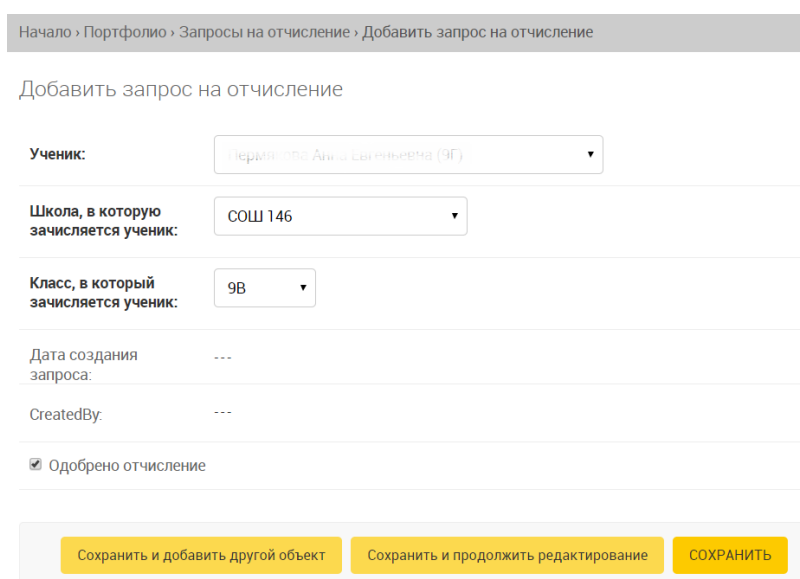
Начало › Портфолио › Запросы на отчисление › Добавить запрос на отчисление

Добавить запрос на отчисление

Ученик: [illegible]

Школа, в которую зачисляется ученик: СОШ 146

Класс, в который зачисляется ученик: 9В

Дата создания запроса: ---

CreatedBy: ---

Одобрено отчисление

Сохранить и добавить другой объект | Сохранить и продолжить редактирование | СОХРАНИТЬ